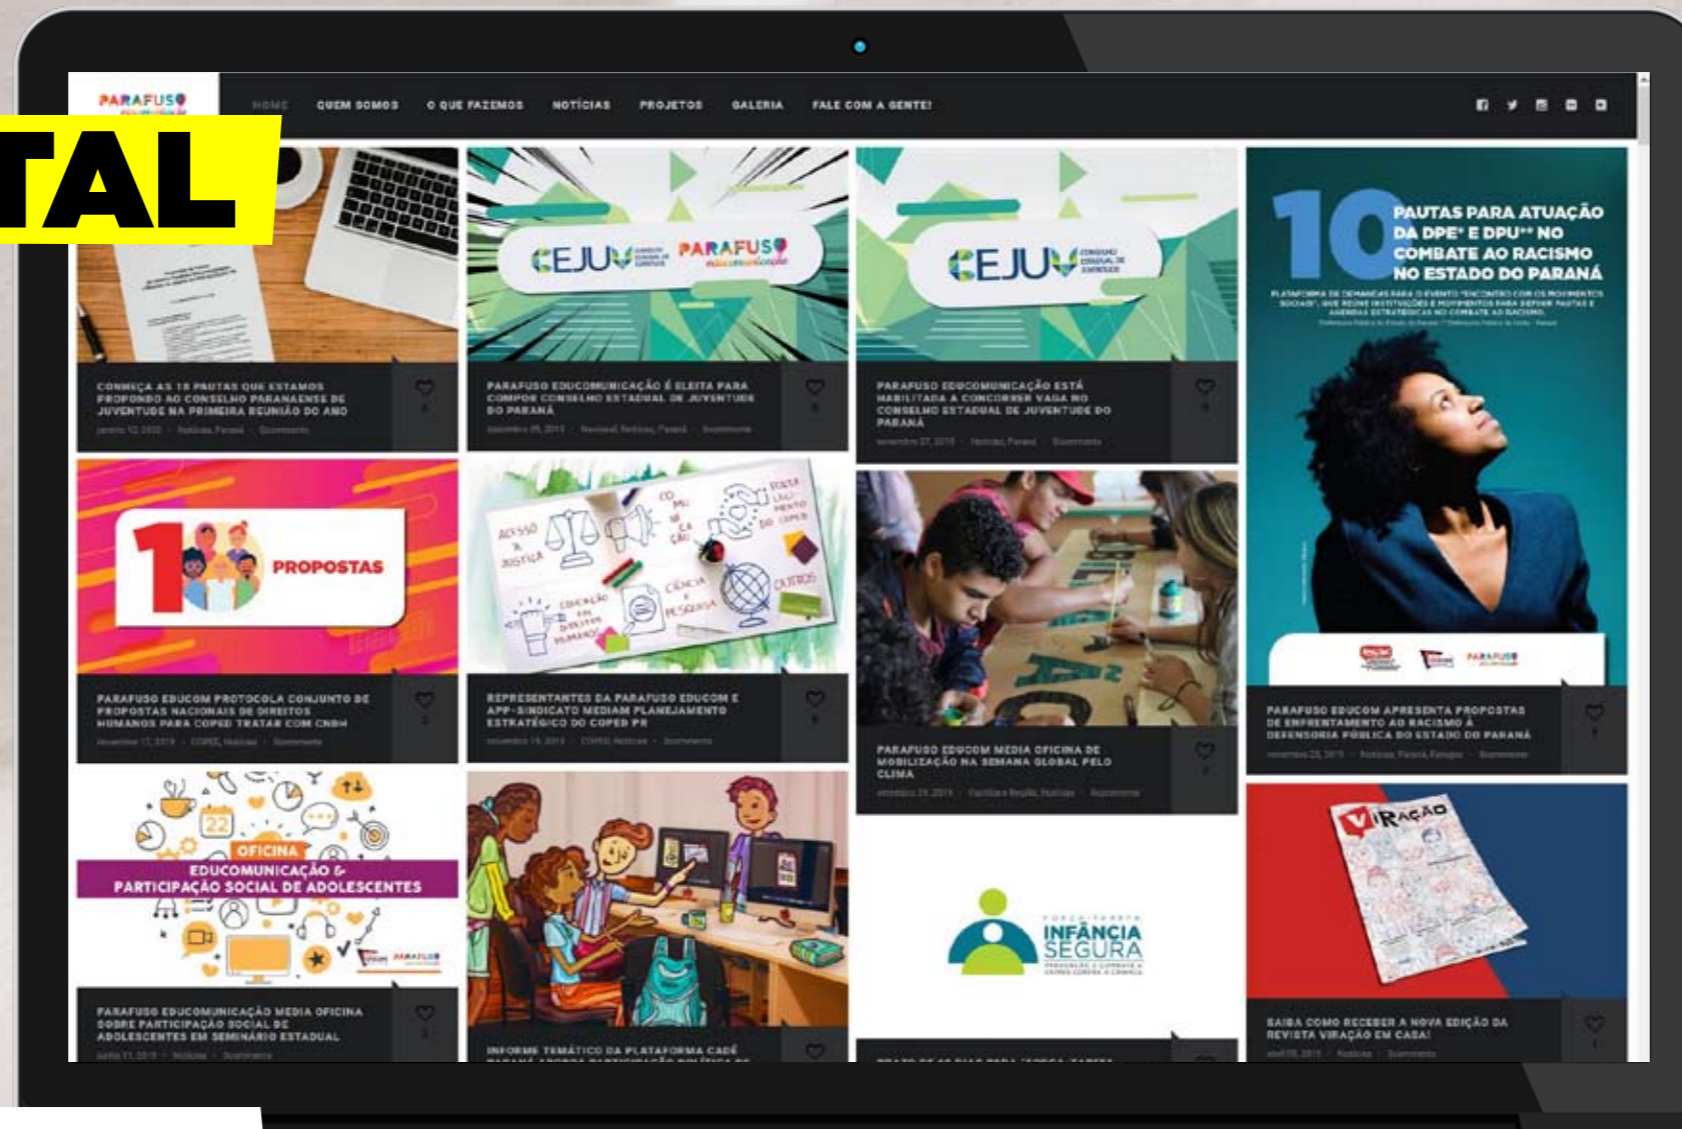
TAL

PARAFUSO

HOME QUEM SOMOS O QUE FAZEMOS NOTÍCIAS PROJETOS GALERIA FALE COM A GENTE!

CEJUV PARAFUSO

CEJUV

10 PAUTAS PARA ATUAÇÃO DA DPE* E DPU** NO COMBATE AO RACISMO NO ESTADO DO PARANÁ

CONHEÇA AS 18 PAUTAS QUE ESTAMOS PROPONDO AO CONSELHO PARANAENSE DE JUVENTUDE NA PRIMEIRA REUNIÃO DO ANO

PARAFUSO EDUCOMUNICAÇÃO É ELEITA PARA COMPOR CONSELHO ESTADUAL DE JUVENTUDE DO PARANÁ

PARAFUSO EDUCOMUNICAÇÃO ESTÁ HABILITADA A CONCORRER VAGA NO CONSELHO ESTADUAL DE JUVENTUDE DO PARANÁ

10 PROPOSTAS

ACESSO À JUSTIÇA
CO MU NI CA ÇÃO
FORTA LECI MENTO DO COPED
EDUCAÇÃO EM DIREITOS HUMANOS
CIÊNCIA E PESQUISA
OUTROS

PARAFUSO EDUCOM PROTOCOLA CONJUNTO DE PROPOSTAS NACIONAIS DE DIREITOS HUMANOS PARA COPED TRATAR COM CNDH

REPRESENTANTES DA PARAFUSO EDUCOM E APP-SINDICATO MEDIAM PLANEJAMENTO ESTRATÉGICO DO COPED PR

PARAFUSO EDUCOM MEDIA OFICINA DE MOBILIZAÇÃO NA SEMANA GLOBAL PELO CLIMA

PARAFUSO EDUCOM APRESENTA PROPOSTAS DE ENFRENTAMENTO AO RACISMO À DEFENSORIA PÚBLICA DO ESTADO DO PARANÁ

OFICINA
EDUCOMUNICAÇÃO & PARTICIPAÇÃO SOCIAL DE ADOLESCENTES

FORÇA-TAREFA INFÂNCIA SEGURA

VIRAÇÃO

PARAFUSO EDUCOMUNICAÇÃO MEDIA OFICINA SOBRE PARTICIPAÇÃO SOCIAL DE ADOLESCENTES EM SEMINÁRIO ESTADUAL

INFORME TEMÁTICO DA PLATAFORMA CADÊ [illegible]

SAIBA COMO RECEBER A NOVA EDIÇÃO DA REVISTA VIRAÇÃO EM CASA!